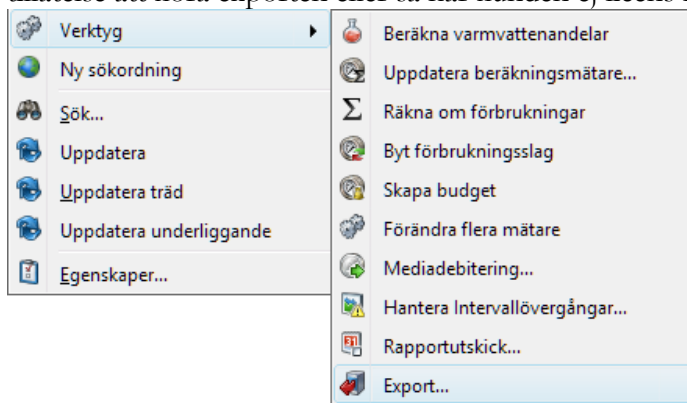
Verktyg
Ny sökordning
Sök...
Uppdatera
Uppdatera träd
Uppdatera underliggande
Egenskaper...

Beräkna varmvattenandelar
Uppdatera beräkningsmätare...
Räkna om förbrukningar
Byt förbrukningsslag
Skapa budget
Förändra flera mätare
Mediadebitering...
Hantera Intervallövergångar...
Rapportutskick...
Export...